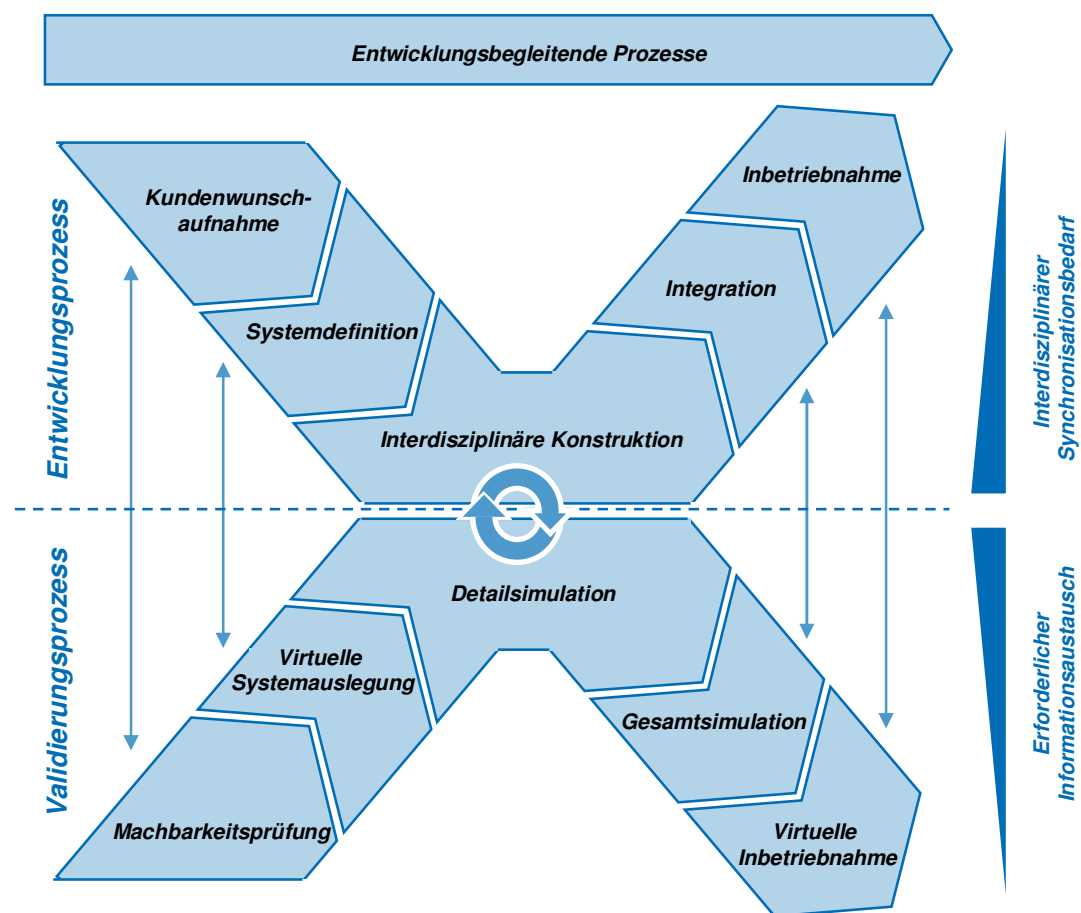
Entwicklungsbegleitende Prozesse

Entwicklungsprozess

Kundenwunschaufnahme

Systemdefinition

Interdisziplinäre Konstruktion

Integration

Inbetriebnahme

Interdisziplinärer Synchronisationsbedarf

Validierungsprozess

Detailsimulation

Virtuelle Systemauslegung

Machbarkeitsprüfung

Gesamtsimulation

Virtuelle Inbetriebnahme

Erforderlicher Informationsaustausch